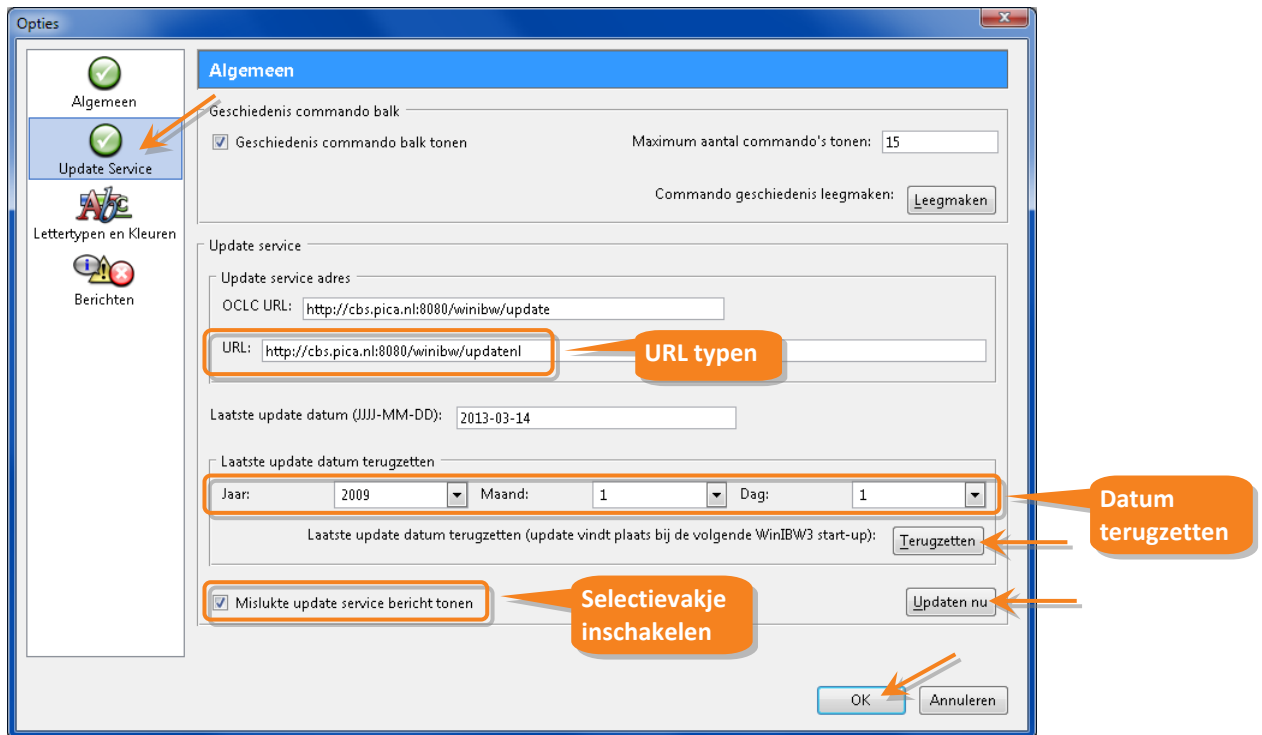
Opties

Algemeen

Update Service

Lettertypen en Kleuren

Berichten

Algemeen

Geschiedenis commando balk

Geschiedenis commando balk tonen

Maximum aantal commando's tonen: 15

Commando geschiedenis leegmaken: Leegmaken

Update service

Update service adres

OCLC URL: http://cbs.pica.nl:8080/winibw/update

URL: http://cbs.pica.nl:8080/winibw/updatenl

URL typen

Laatste update datum (JJJJ-MM-DD): 2013-03-14

Laatste update datum terugzetten

Jaar: 2009 Maand: 1 Dag: 1

Datum terugzetten

Laatste update datum terugzetten (update vindt plaats bij de volgende WinIBW3 start-up): Terugzetten

Mislukte update service bericht tonen

Selectievakje inschakelen

Updaten nu

OK Annuleren